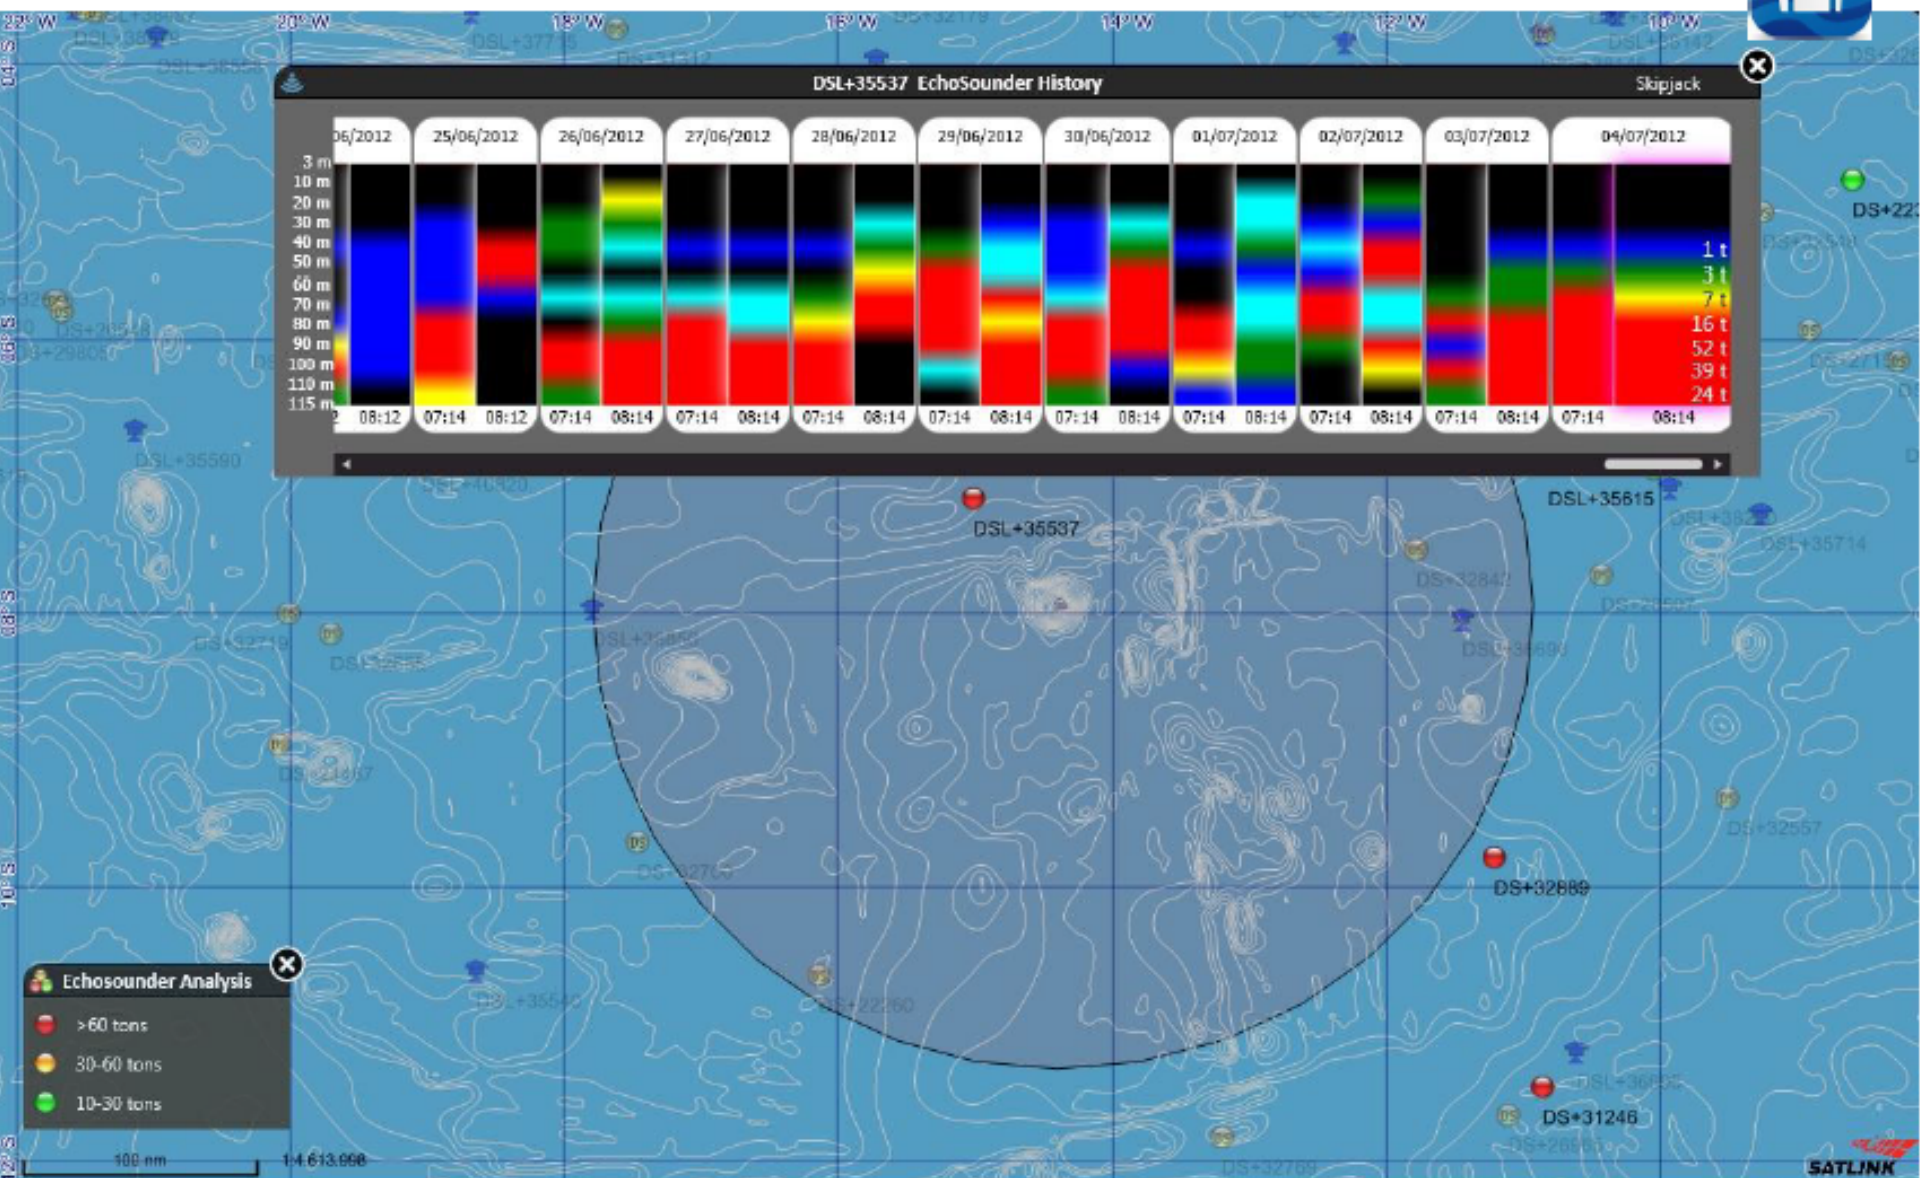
22° W 20° W 18° W 16° W 14° W 12° W 10° W

DSL+35537 EchoSounder History

Skipjack

| | 06/2012 | 25/06/2012 | 26/06/2012 | 27/06/2012 | 28/06/2012 | 29/06/2012 | 30/06/2012 | 01/07/2012 | 02/07/2012 | 03/07/2012 | 04/07/2012 |
|---|---|---|---|---|---|---|---|---|---|---|---|

3 m
10 m
20 m
30 m
40 m
50 m
60 m
70 m
80 m
90 m
100 m
110 m
115 m

1 t
3 t
7 t
16 t
52 t
39 t
24 t

08:12 07:14 08:12 07:14 08:14 07:14 08:14 07:14 08:14 07:14 08:14 07:14 08:14 07:14 08:14 07:14 08:14 07:14 08:14 07:14 08:14

DS+22
DSL+35590
DSL+35615
DSL+35537
DSL+35714
DS+32842
DS+32719
DS+32557
DS+32889
DS+31246
DS+22260
DSL+35540
DS+29805
DS+32769

Echosounder Analysis
>60 tons
30-60 tons
10-30 tons

100 nm
1:4 613.998

SATLINK